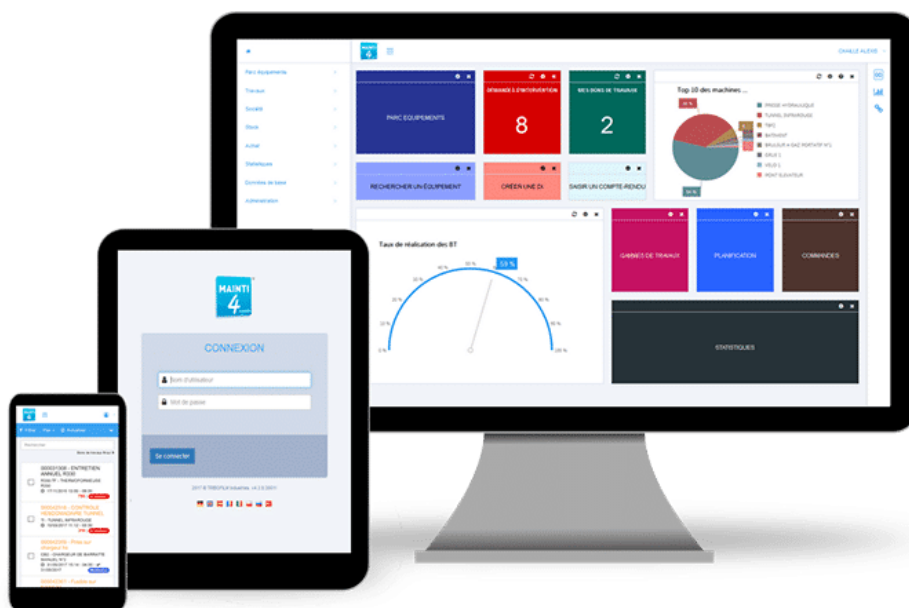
MAINTI 4

CHALLE ALEXIS

Parc équipements
Travaux
Société
Stock
Achat
Statistiques
Données de base
Administration

PARC EQUIPEMENTS

DEMANDES D'INTERVENTION
8

MES BONS DE TRAVAUX
2

Top 10 des machines ...

PRESSE HYDRAULIQUE
TUNNEL ENTHOUSSE
TBFC
BATIMENT
BRULEUR A GAZ PORTATIF N°1
GRUE 1
ATLR 1
PONT ELEVATEUR

RECHERCHER UN ÉQUIPEMENT

CRÉER UNE DI

SAISIR UN COMPTE-RENDU

Taux de réalisation des BT

59 %

0 %
10 %
20 %
30 %
40 %
50 %
60 %
70 %
80 %
90 %
100 %

GAMMES DE TRAVAUX

PLANIFICATION

COMMANDES

STATISTIQUES

MAINTI 4

CONNEXION

Nom d'utilisateur

Mot de passe

Se connecter

2017 © TIBSOFLA Solutions. v4.2.6 (3557)

MAINTI 4

Filtre
Rechercher

00001308 - ENTRETIEN ANNUEL R330

00002016 - CONTROLE HEBDOMADAIRE TUNNEL

00002009 - Pièce sur charges fra

00002007 - Fuyaute sur